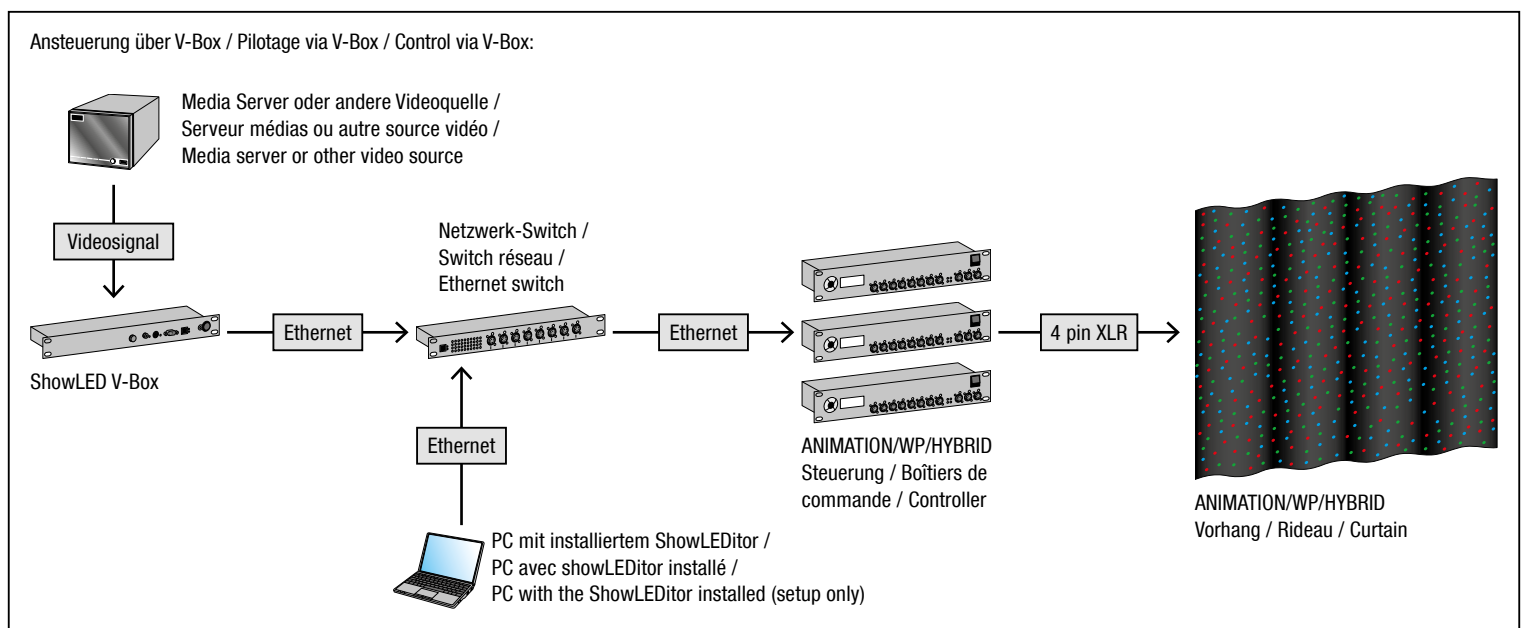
Ansteuerung über V-Box / Pilotage via V-Box / Control via V-Box:

Media Server oder andere Videoquelle / Serveur médias ou autre source vidéo / Media server or other video source

Videosignal

ShowLED V-Box

Ethernet

Netzwerk-Switch / Switch réseau / Ethernet switch

Ethernet

Ethernet

PC mit installiertem ShowLEDitor / PC avec showLEDitor installé / PC with the ShowLEDitor installed (setup only)

ANIMATION/WP/HYBRID Steuerung / Boîtiers de commande / Controller

4 pin XLR

ANIMATION/WP/HYBRID Vorhang / Rideau / Curtain